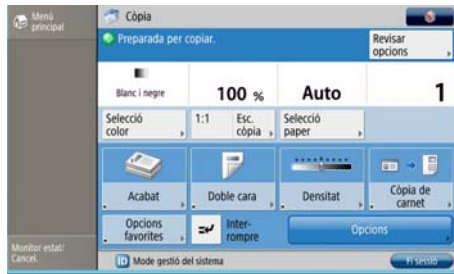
Menú principal

Còpia

Preparada per copiar.

Revisar opcions

Blanc i negre

100 %

Auto

1

Selecció color

1:1

Esc. còpia

Selecció paper

Acabat

Doble cara

Densitat

Còpia de carnet

Opcions favorites

Interrompre

Opcions

Monitor estat/ Cancel.

Mode gestió del sistema

Fi sessió